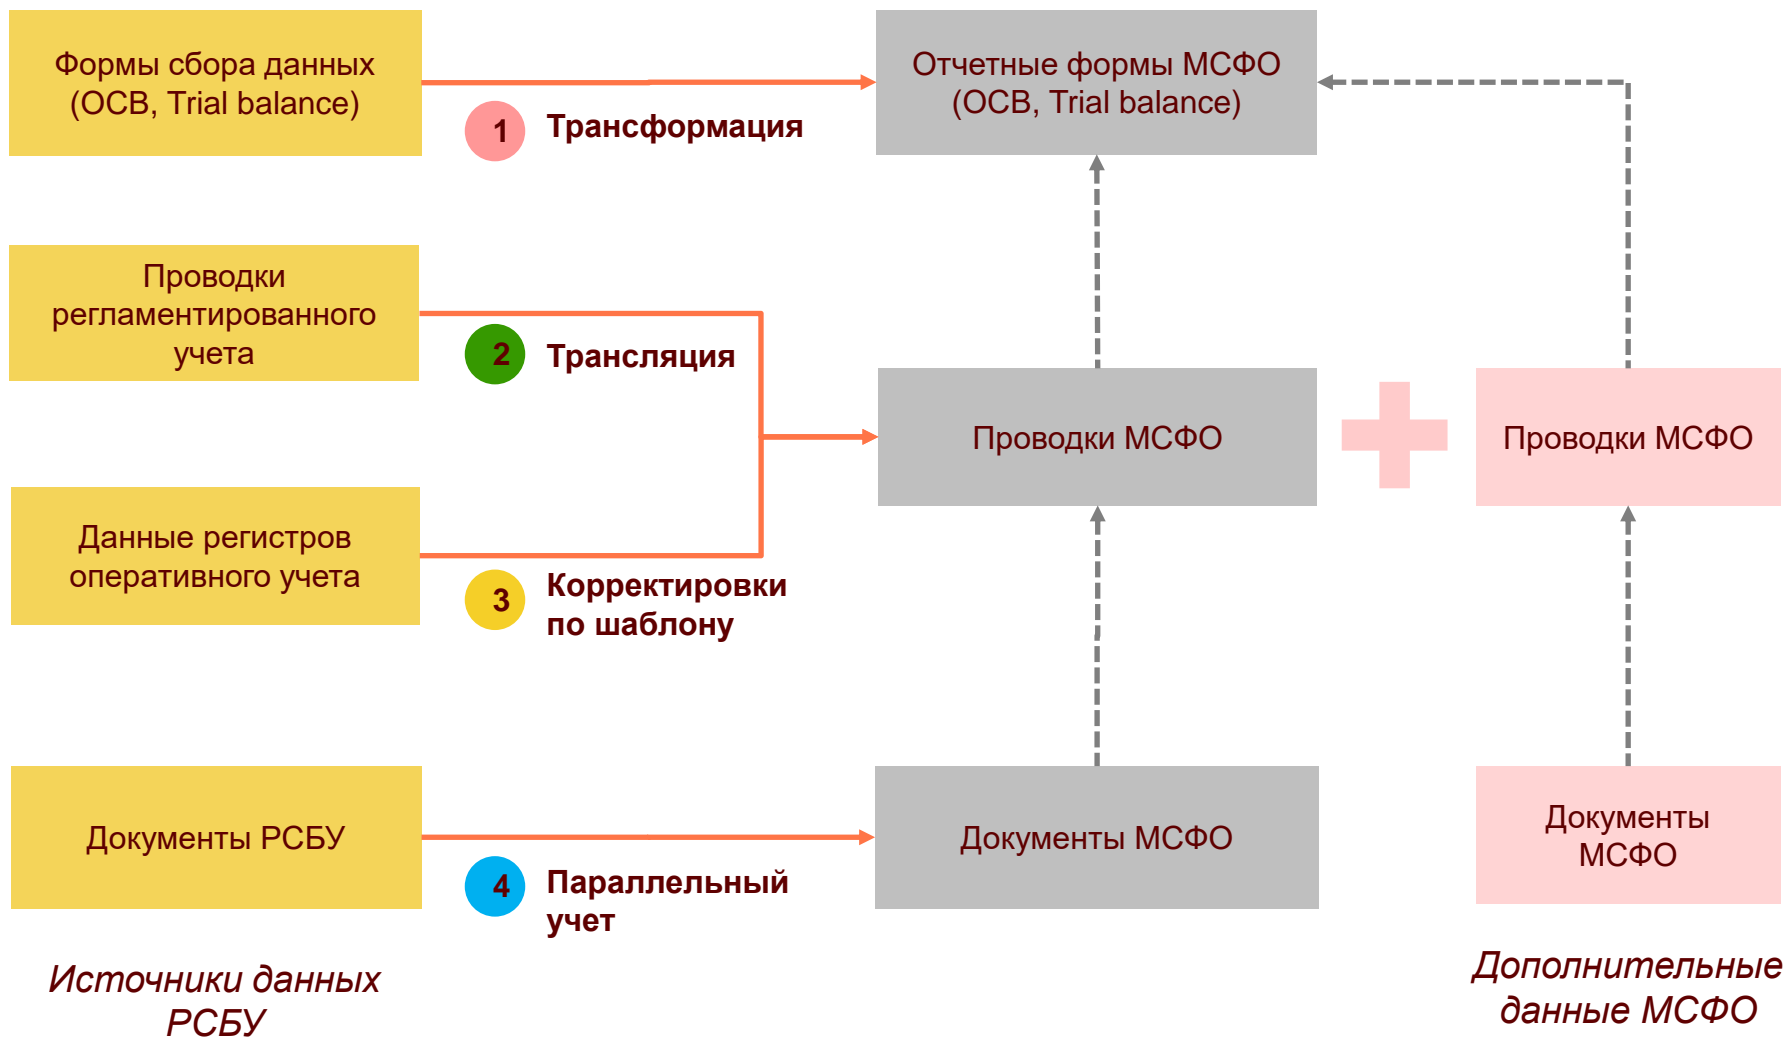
Формы сбора данных (ОСВ, Trial balance)

1 Трансформация

Отчетные формы МСФО (ОСВ, Trial balance)

Проводки регламентированного учета

2 Трансляция

Проводки МСФО

Проводки МСФО

Данные регистров оперативного учета

3 Корректировки по шаблону

Документы РСБУ

4 Параллельный учет

Документы МСФО

Документы МСФО

Источники данных РСБУ

Дополнительные данные МСФО